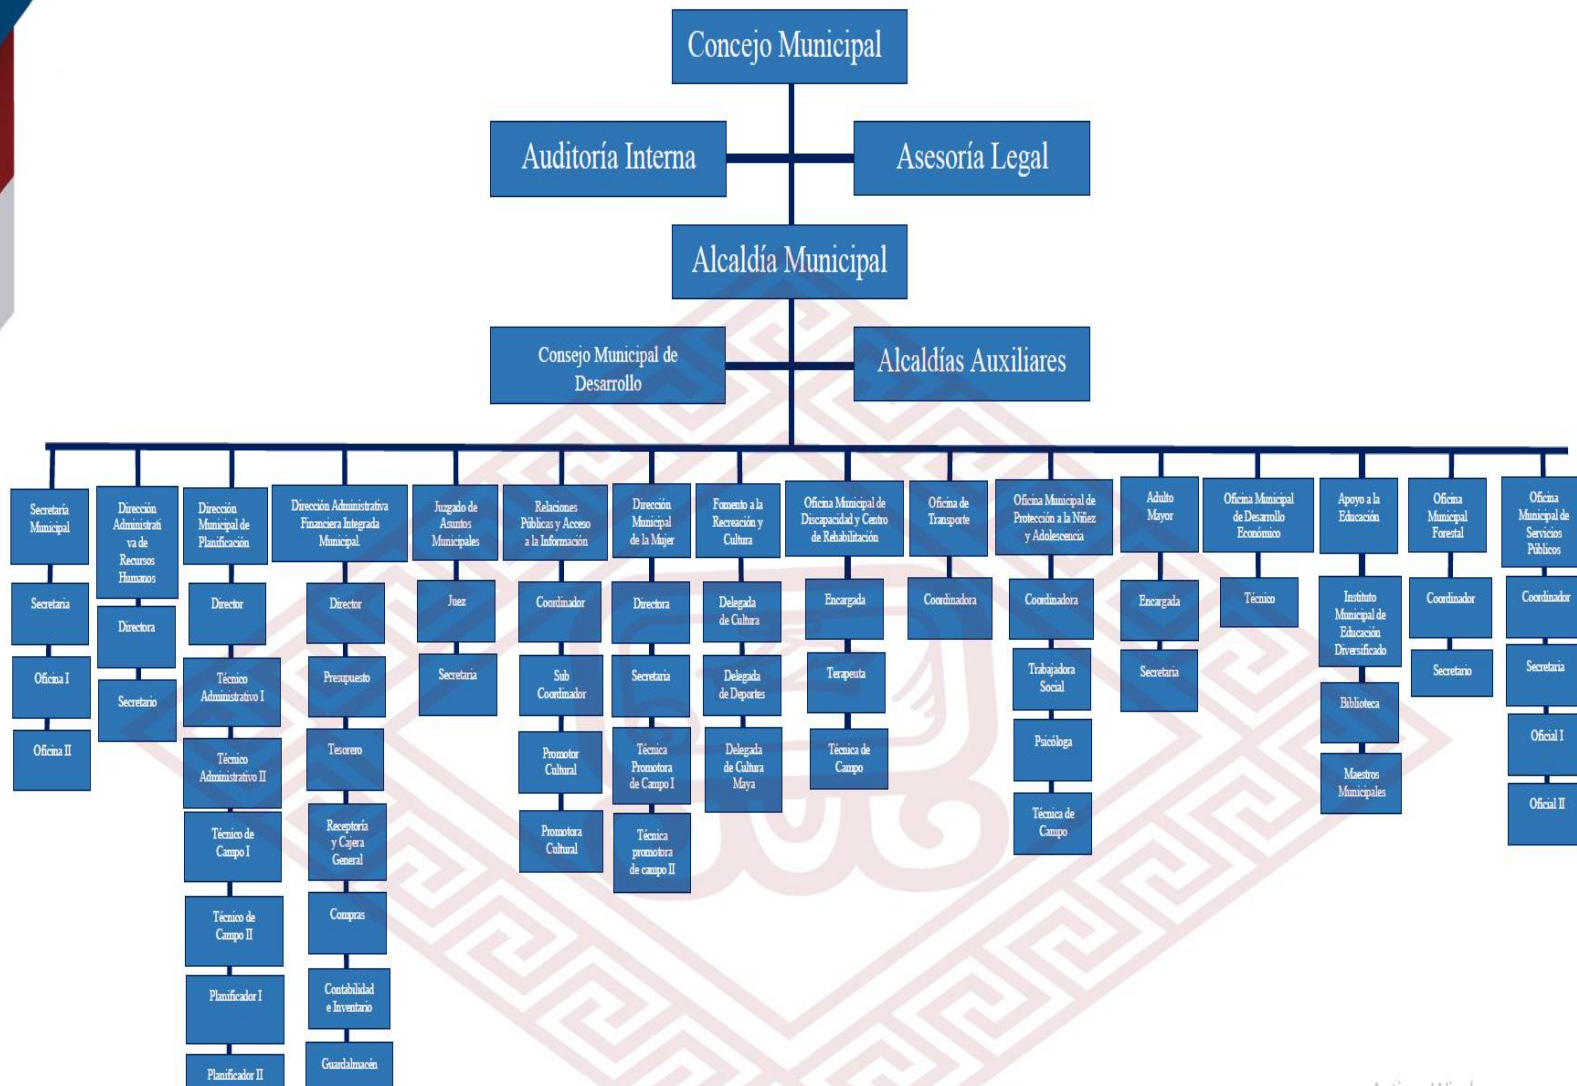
Concejo Municipal

Auditoría Interna

Asesoría Legal

Alcaldía Municipal

Consejo Municipal de Desarrollo

Alcaldías Auxiliares

Secretaria Municipal
Secretaria
Oficina I
Oficina II

Dirección Administrati va de Recursos Humanos
Directora
Secretario

Dirección Municipal de Planificación
Director
Técnico Administrativo I
Técnico Administrativo II
Técnico de Campo I
Técnico de Campo II
Planificador I
Planificador II

Dirección Administrativa Financiera Integrada Municipal
Director
Presupuesto
Tesorero
Receptoría y Cajera General
Compras
Contabilidad e Inventario
Guardalmacén

Juzgado de Asuntos Municipales
Juez
Secretaria

Relaciones Públicas y Acceso a la Información
Coordinador
Sub Coordinador
Promotor Cultural
Promotora Cultural

Dirección Municipal de la Mujer
Directora
Secretaria
Técnica Promotora de Campo I
Técnica promotora de campo II

Fomento a la Recreación y Cultura
Delegada de Cultura
Delegada de Deportes
Delegada de Cultura Maya

Oficina Municipal de Discapacidad y Centro de Rehabilitación
Encargada
Terapeuta
Técnica de Campo

Oficina de Transporte
Coordinadora

Oficina Municipal de Protección a la Niñez y Adolescencia
Coordinadora
Trabajadora Social
Psicóloga
Técnica de Campo

Adulto Mayor
Encargada
Secretaria

Oficina Municipal de Desarrollo Económico
Técnico

Apoyo a la Educación
Instituto Municipal de Educación Diversificado
Biblioteca
Maestros Municipales

Oficina Municipal Forestal
Coordinador
Secretario

Oficina Municipal de Servicios Públicos
Coordinador
Secretaria
Oficial I
Oficial II